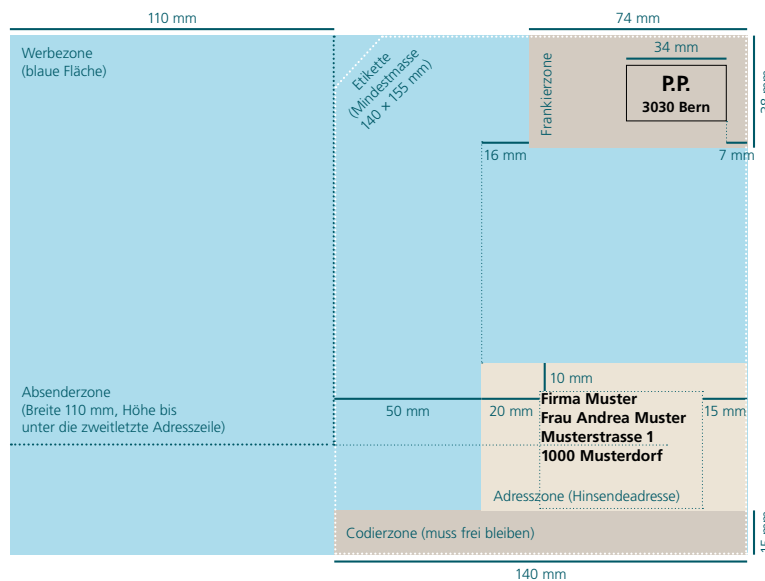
110 mm

74 mm

Werbezone
(blaue Fläche)

Etikette
(Mindestmasse
140 × 155 mm)

Frankierzone

34 mm

P.P.
3030 Bern

38 mm

16 mm

7 mm

10 mm

Absenderzone
(Breite 110 mm, Höhe bis unter die zweitletzte Adresszeile)

50 mm

20 mm

Firma Muster
Frau Andrea Muster
Musterstrasse 1
1000 Musterdorf

15 mm

Adresszone (Hinsendeadresse)

Codierzone (muss frei bleiben)

15 mm

140 mm